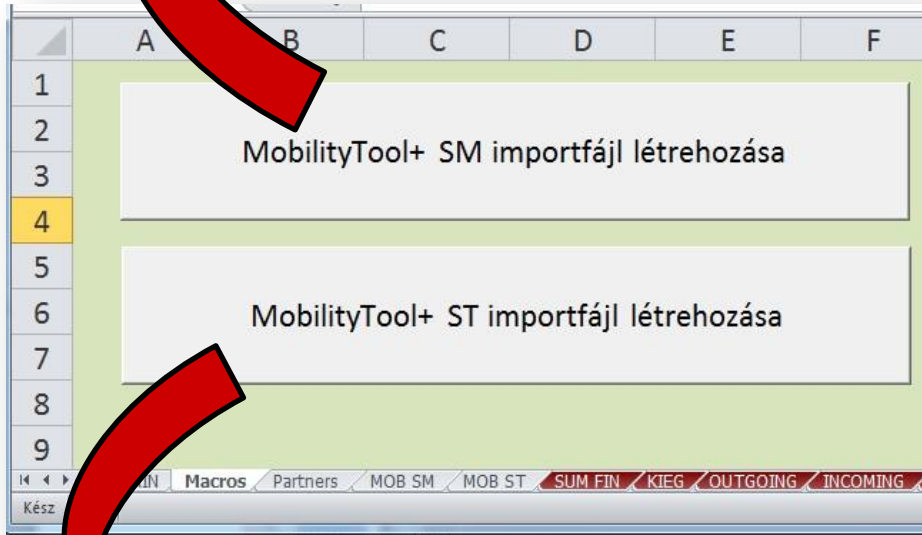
| | A | B | C | D | E | F |
|---|---|---|---|---|---|---|
| 1 | | | | | | |
| 2 | | | | | | |
| 3 | | | | | | |
| 4 | | | | | | |
| 5 | | | | | | |
| 6 | | | | | | |
| 7 | | | | | | |
| 8 | | | | | | |
| 9 | | | | | | |

MobilityTool+ SM importfájl létrehozása

MobilityTool+ ST importfájl létrehozása

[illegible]IN Macros Partners MOB SM MOB ST SUM FIN KIEG OUTGOING INCOMING

Kész